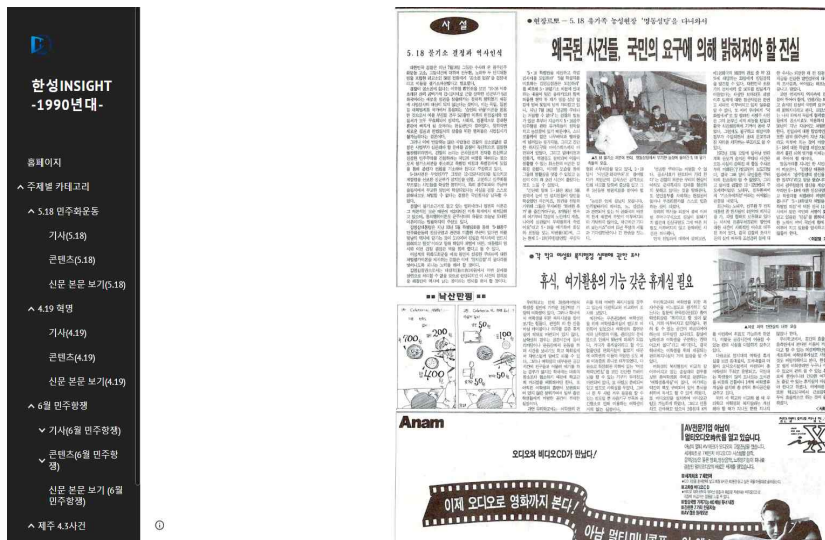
한성INSIGHT
-1990년대-

홈페이지
주제별 카테고리
5.18 민주화운동
기사(5.18)
콘텐츠(5.18)
신문 본문 보기(5.18)
4.19 혁명
기사(4.19)
콘텐츠(4.19)
신문 본문 보기(4.19)
6월 민주항쟁
기사(6월 민주항쟁)
콘텐츠(6월 민주항쟁)
신문 본문 보기 (6월 민주항쟁)
제주 4.3사건

사설

5.18 불기소 결정과 역사인식

●현장르포 - 5.18 유가족 농성현장 '영등성당'을 다녀와서

왜곡된 사건들, 국민의 요구에 의해 밝혀져야 할 진실

■■ 낙산만평 ■■

휴식, 여가활용의 기능 갖춘 휴게실 필요

Anam

오디오와 비디오CD가 만났다!

AV전문기업 아남이 멀티미디어시대를 열고 있습니다.

이제 오디오로 영화까지 본다!

아남 멀티미디어

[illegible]